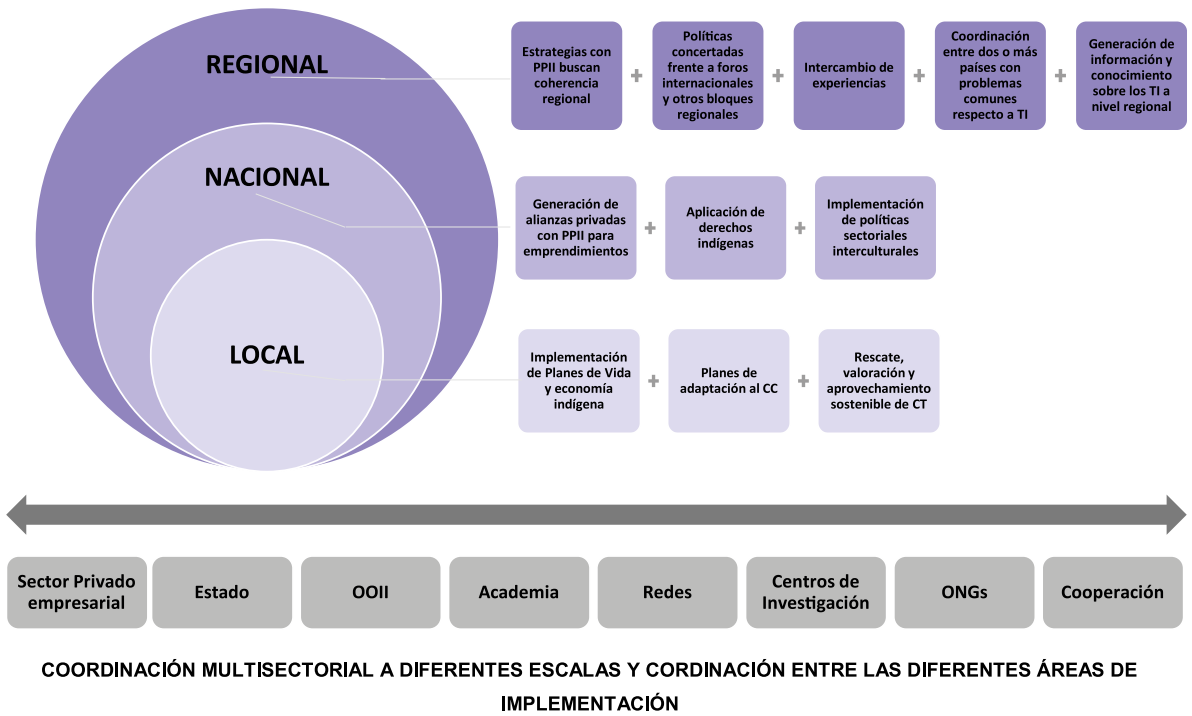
REGIONAL

NACIONAL

LOCAL

Estrategias con PPII buscan coherencia regional

+

Políticas concertadas frente a foros internacionales y otros bloques regionales

+

Intercambio de experiencias

+

Coordinación entre dos o más países con problemas comunes respecto a TI

+

Generación de información y conocimiento sobre los TI a nivel regional

Generación de alianzas privadas con PPII para emprendimientos

+

Aplicación de derechos indígenas

+

Implementación de políticas sectoriales interculturales

Implementación de Planes de Vida y economía indígena

+

Planes de adaptación al CC

+

Rescate, valoración y aprovechamiento sostenible de CT

| Sector Privado empresarial | Estado | OOII | Academia | Redes | Centros de Investigación | ONGs | Cooperación |
|---|---|---|---|---|---|---|---|

COORDINACIÓN MULTISECTORIAL A DIFERENTES ESCALAS Y CORDINACIÓN ENTRE LAS DIFERENTES ÁREAS DE IMPLEMENTACIÓN